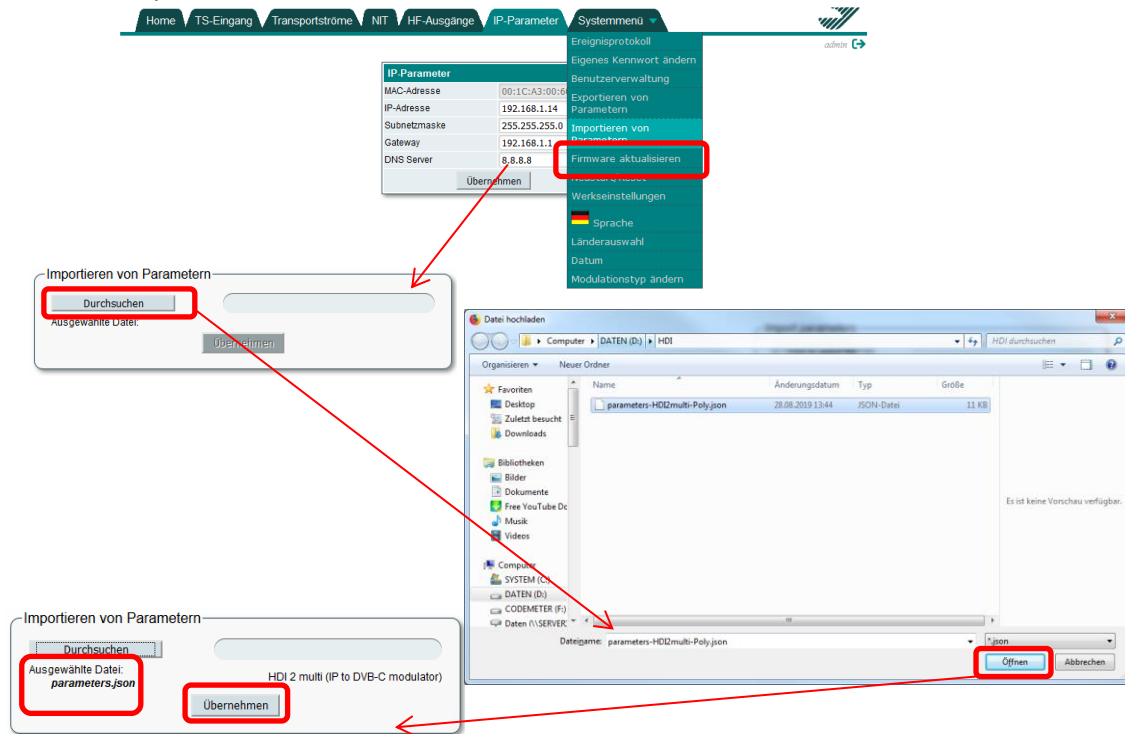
Home | TS-Eingang | Transportströme | NIT | HF-Ausgänge | IP-Parameter | Systemmenü

admin

IP-Parameter

| | |
|---|---|
| MAC-Adresse | 00:1C:A3:00:6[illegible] |
| IP-Adresse | 192.168.1.14 |
| Subnetzmaske | 255.255.255.0 |
| Gateway | 192.168.1.1 |
| DNS Server | 8.8.8.8 |

Übernehmen

Ereignisprotokoll
Eigenes Kennwort ändern
Benutzerverwaltung
Exportieren von Parametern
Importieren von Parametern
Firmware aktualisieren
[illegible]
Werkseinstellungen
Sprache
Länderauswahl
Datum
Modulationstyp ändern

Importieren von Parametern
Durchsuchen
Ausgewählte Datei:
Übernehmen

Datei hochladen
Computer ▸ DATEN (D:) ▸ HDI
HDI durchsuchen
Organisieren ▾ Neuer Ordner
Favoriten
Desktop
Zuletzt besucht
Downloads
Bibliotheken
Bilder
Dokumente
Free YouTube Dc
Musik
Videos
Computer
SYSTEM (C:)
DATEN (D:)
CODEMETER (F:)
Daten (\\SERVER)

| Name | Änderungsdatum | Typ | Größe |
|---|---|---|---|
| parameters-HDI2multi-Poly.json | 28.08.2019 13:44 | JSON-Datei | 11 KB |

Es ist keine Vorschau verfügbar.
Dateiname: parameters-HDI2multi-Poly.json
*.json
Öffnen
Abbrechen

Importieren von Parametern
Durchsuchen
Ausgewählte Datei:
parameters.json
HDI 2 multi (IP to DVB-C modulator)
Übernehmen